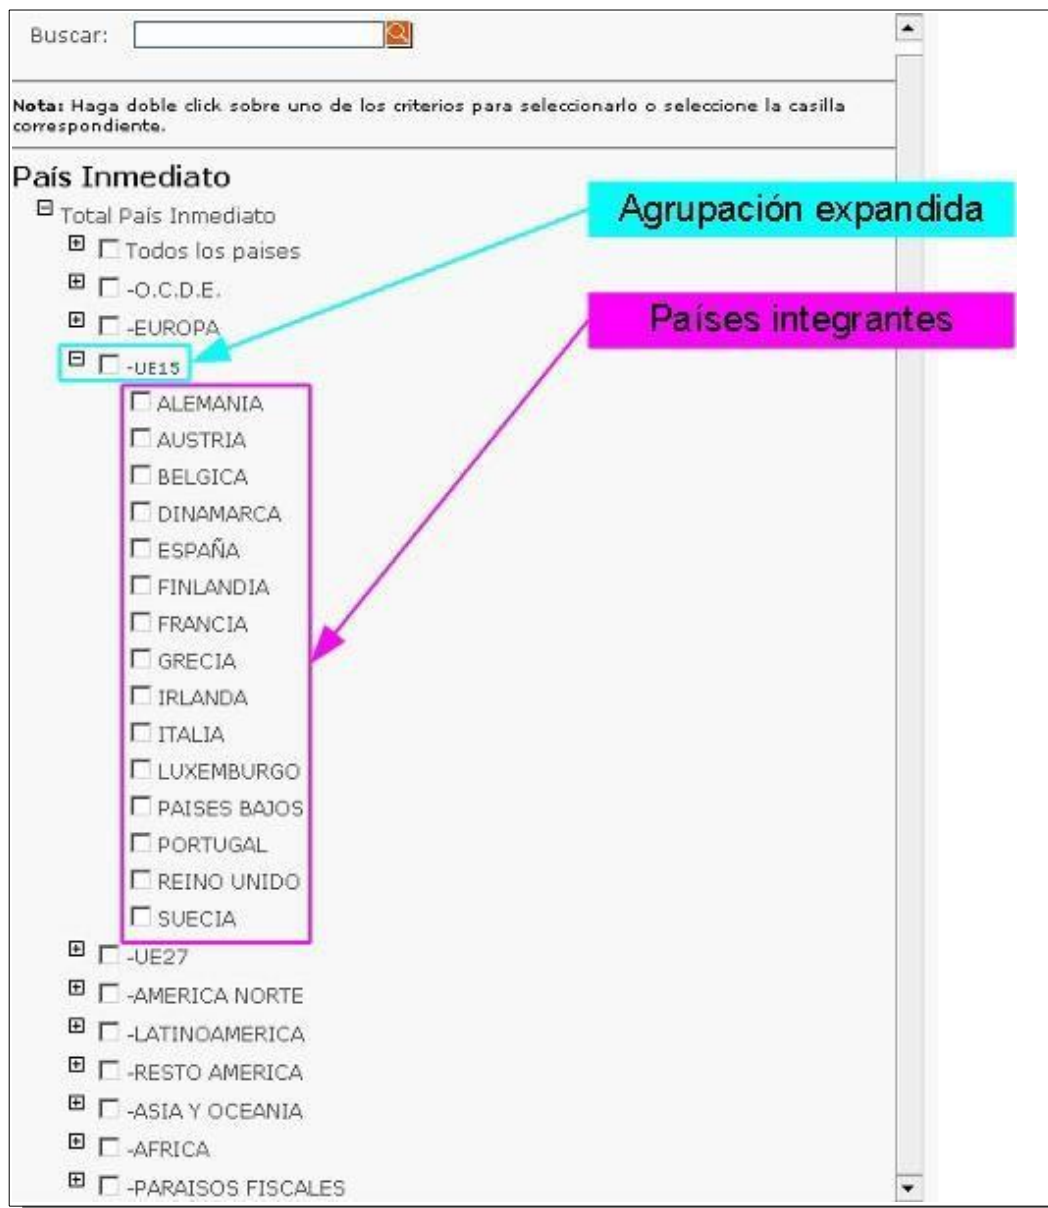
Buscar:

Nota: Haga doble click sobre uno de los criterios para seleccionarlo o seleccione la casilla correspondiente.

País Inmediato

Total País Inmediato

Todos los paises

-O.C.D.E.

-EUROPA

-UE15

ALEMANIA

AUSTRIA

BELGICA

DINAMARCA

ESPAÑA

FINLANDIA

FRANCIA

GRECIA

IRLANDA

ITALIA

LUXEMBURGO

PAISES BAJOS

PORTUGAL

REINO UNIDO

SUECIA

-UE27

-AMERICA NORTE

-LATINOAMERICA

-RESTO AMERICA

-ASIA Y OCEANIA

-AFRICA

-PARAISOS FISCALES

Agrupación expandida

Países integrantes